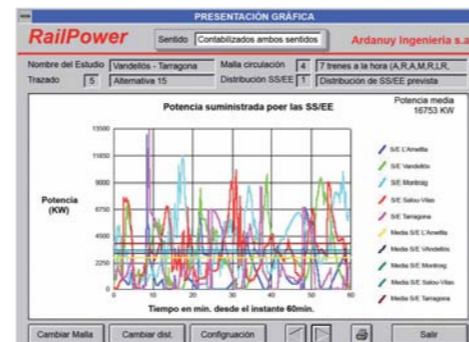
PRESENTACIÓN GRÁFICA

RailPower

Sentido | Contabilizados ambos sentidos

Ardanuy Ingenieria s.a.

Nombre del Estudio | Vandellós - Tarragona

Malla circulación | 4 | 7 trenes a la hora (A,R,A,M,R,LR,

Trazado | 5 | Alternativa 15

Distribución SS/EE | 1 | Distribución de SS/EE prevista

Potencia suministrada poer las SS/EE

Potencia media
16753 KW

Potencia (KW)

13500
11850
9000
6750
4500
2250
0

0 10 20 30 40 50 60

Tiempo en min. desde el instante 60min.

S/E L'Ametlla
S/E Vandellós
S/E Montroig
S/E Salou-Vilas
S/E Tarragona
Media S/E L'Ametlla
Media S/E Vandellós
Media S/E Montroig
Media S/E Salou-Vilas
Media S/E Tarragona

Cambiar Malla | Cambiar dist. | Configuracion | Salir